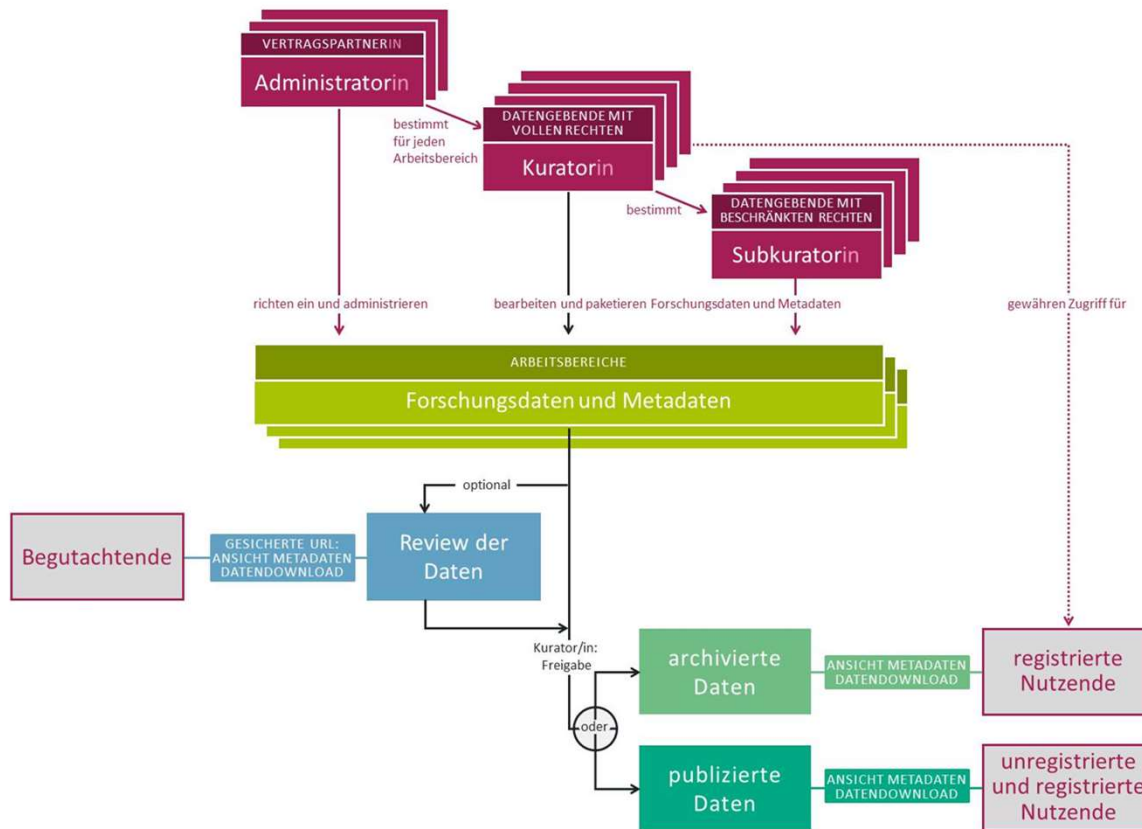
VERTRAGSPARTNERIN
Administratorin

bestimmt für jeden Arbeitsbereich

DATENGEBENDE MIT VOLLEN RECHTEN
Kuratorin

bestimmt

DATENGEBENDE MIT BESCHRÄNKTEN RECHTEN
Subkuratorin

richten ein und administrieren

bearbeiten und paketieren Forschungsdaten und Metadaten

gewähren Zugriff für

ARBEITSBEREICHE
Forschungsdaten und Metadaten

optional

Begutachtende

GESICHERTE URL: ANSICHT METADATEN DATENDOWNLOAD

Review der Daten

Kurator/in: Freigabe

oder

archivierte Daten

ANSICHT METADATEN DATENDOWNLOAD

registrierte Nutzende

publizierte Daten

ANSICHT METADATEN DATENDOWNLOAD

unregistrierte und registrierte Nutzende